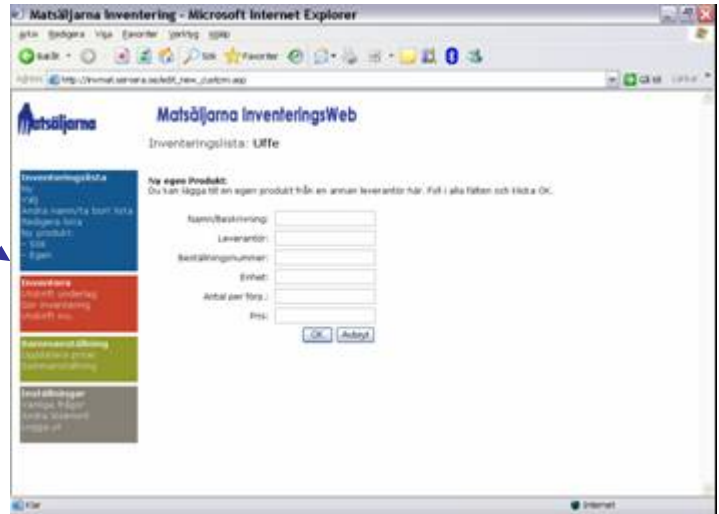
Matsäljarna Inventering - Microsoft Internet Explorer

Arkiv Redigera Visa Favoriter Verktyg Hjälp

Bakåt Sök Favoriter

Adress http://invmat.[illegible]/edit_new_custom.asp Gå till Länkar

Matsäljarna

Matsäljarna InventeringsWeb

Inventeringslista: Ulfe

Inventeringslista
Ny
Välj
Ändra namn/Ta bort lista
Redigera lista
Ny produkt:
- Sök
- Egen

Inventera
Utskrift underlag
Gör inventering
Utskrift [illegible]

Sammanställning
Uppdatera priser
Sammanställning

Inställningar
Vanliga frågor
Ändra lösenord
Logga ut

Ny egen Produkt:
Du kan lägga till en egen produkt från en annan leverantör här. Fyll i alla fälten och klicka OK.

Namn/Beskrivning:
Leverantör:
Beställningsnummer:
Enhet:
Antal per förp.:
Pris:

OK Avbryt

Klar Internet